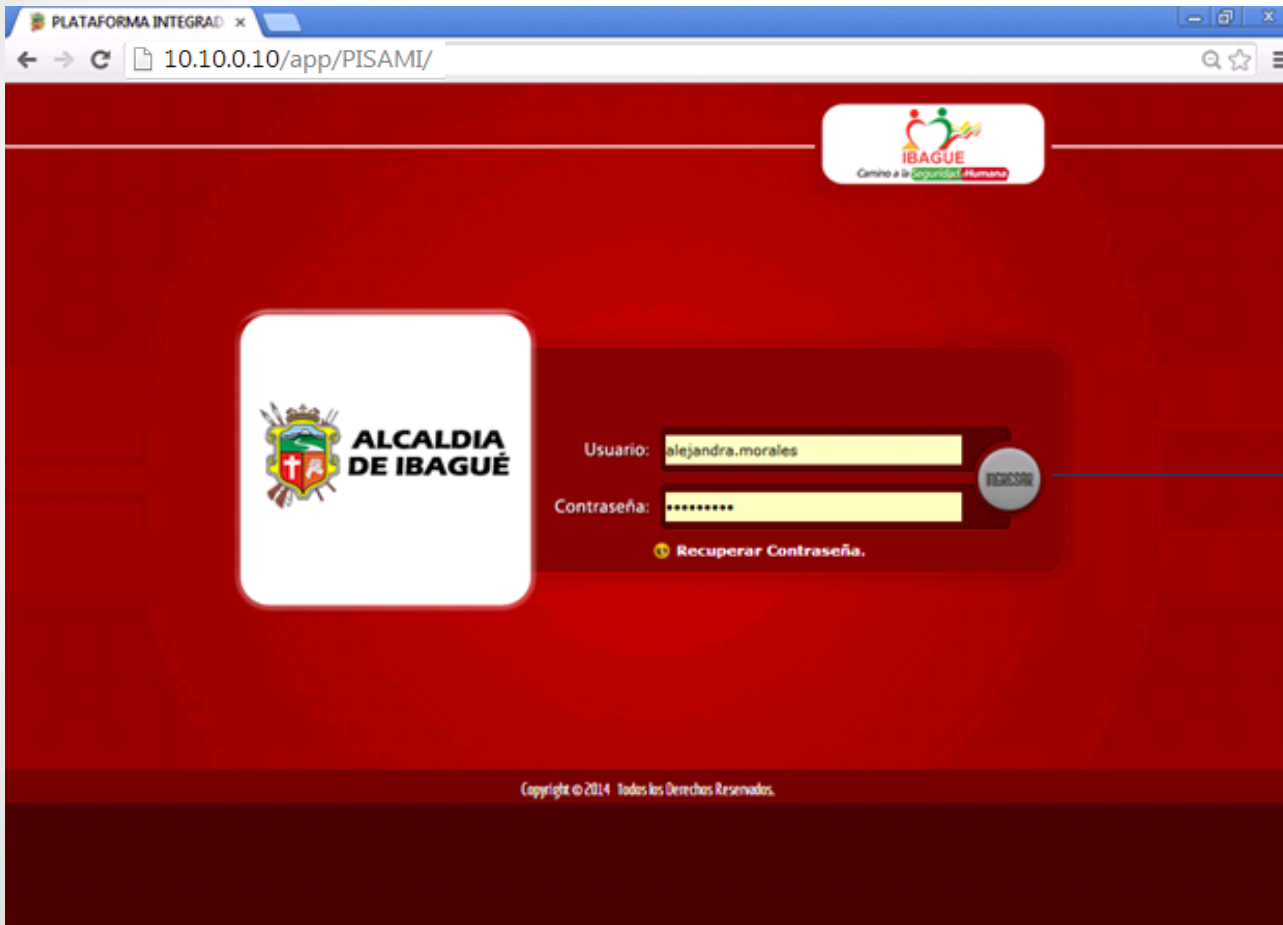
PLATAFORMA INTEGRAD ×

10.10.0.10/app/PISAMI/

IBAGUE
Camino a la Seguridad Humana

ALCALDIA DE IBAGUÉ

Usuario: alejandra.morales

Contraseña: ••••••••••

INGRESAR

Recuperar Contraseña.

Copyright © 2014 Todos los Derechos Reservados.